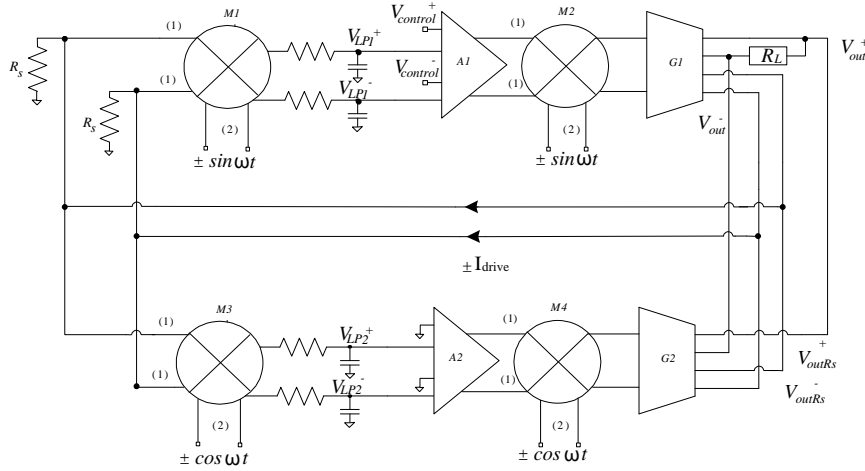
$R_s$
(1)
M1
(1)
$R_s$
(2)
$\pm\, sin\omega t$
$V_{LP1}^{+}$
$V_{LP1}^{-}$
$V_{control}^{+}$
$V_{control}^{-}$
A1
(1)
M2
(1)
(2)
$\pm\, sin\omega t$
G1
$R_L$
$V_{out}^{+}$
$V_{out}^{-}$
$\pm$ I$_{drive}$
(1)
M3
(1)
(2)
$\pm\, cos\,\omega t$
$V_{LP2}^{+}$
$V_{LP2}^{-}$
A2
(1)
M4
(1)
(2)
$\pm\, cos\,\omega t$
G2
$V_{outRs}^{+}$
$V_{outRs}^{-}$